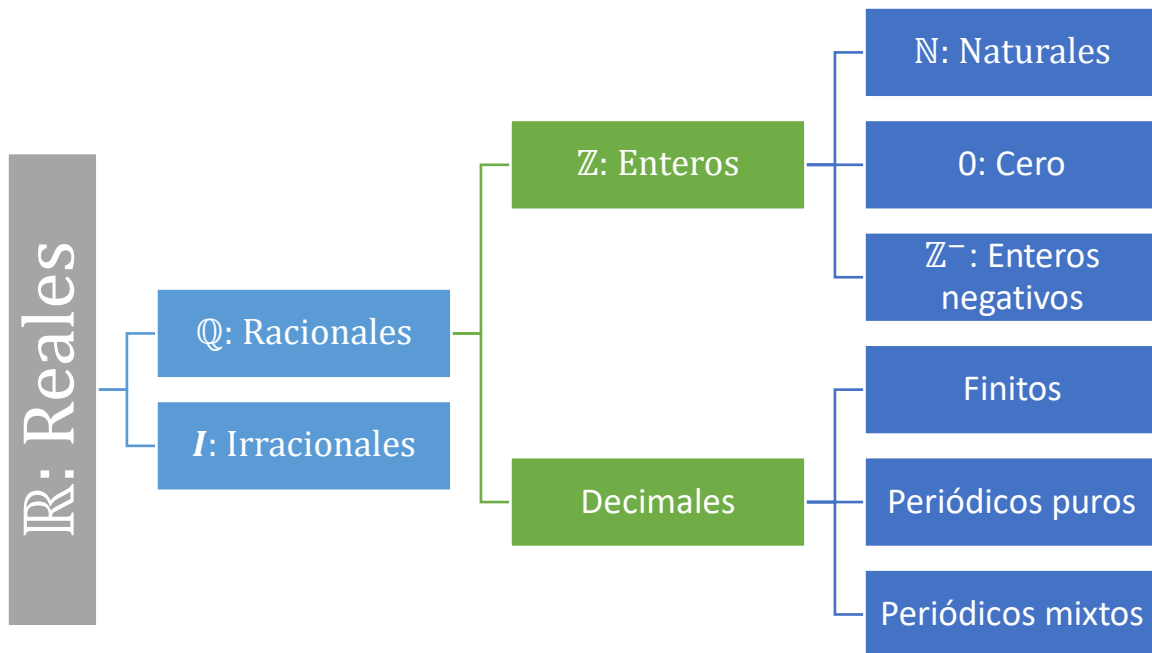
$\mathbb{R}$: Reales

$\mathbb{Q}$: Racionales

$\boldsymbol{I}$: Irracionales

$\mathbb{Z}$: Enteros

Decimales

$\mathbb{N}$: Naturales

0: Cero

$\mathbb{Z}^{-}$: Enteros negativos

Finitos

Periódicos puros

Periódicos mixtos